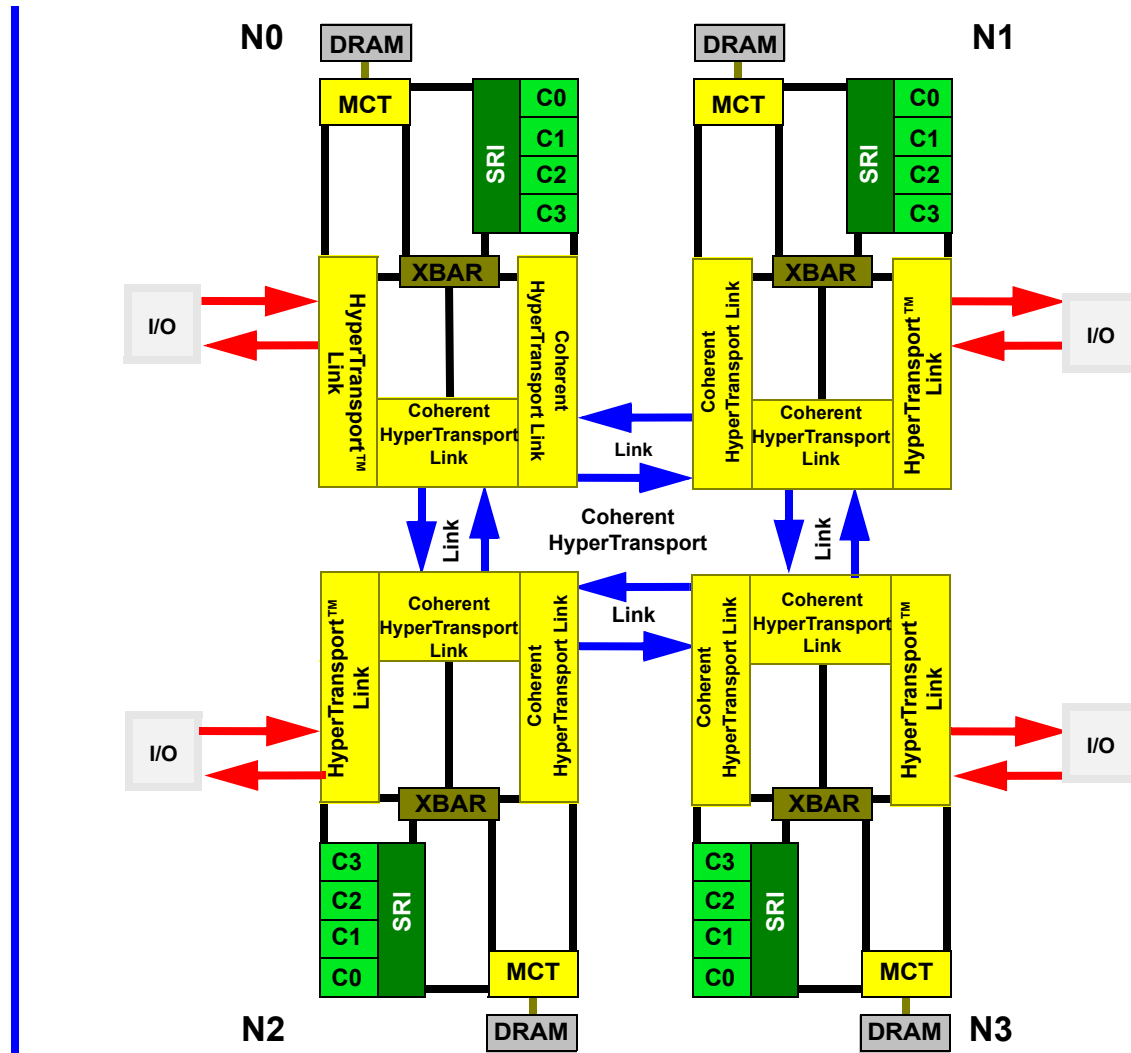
N0

DRAM

MCT

SRI

C0

C1

C2

C3

XBAR

I/O

HyperTransport™ Link

Coherent HyperTransport Link

Coherent HyperTransport Link

DRAM

N1

MCT

SRI

C0

C1

C2

C3

XBAR

Coherent HyperTransport Link

HyperTransport™ Link

I/O

Coherent HyperTransport Link

Link

Coherent HyperTransport

Link

Link

Link

Link

I/O

HyperTransport™ Link

Coherent HyperTransport Link

Coherent HyperTransport Link

XBAR

C3

C2

C1

C0

SRI

MCT

DRAM

N2

Coherent HyperTransport Link

Coherent HyperTransport Link

HyperTransport™ Link

I/O

XBAR

C3

C2

C1

C0

SRI

MCT

DRAM

N3